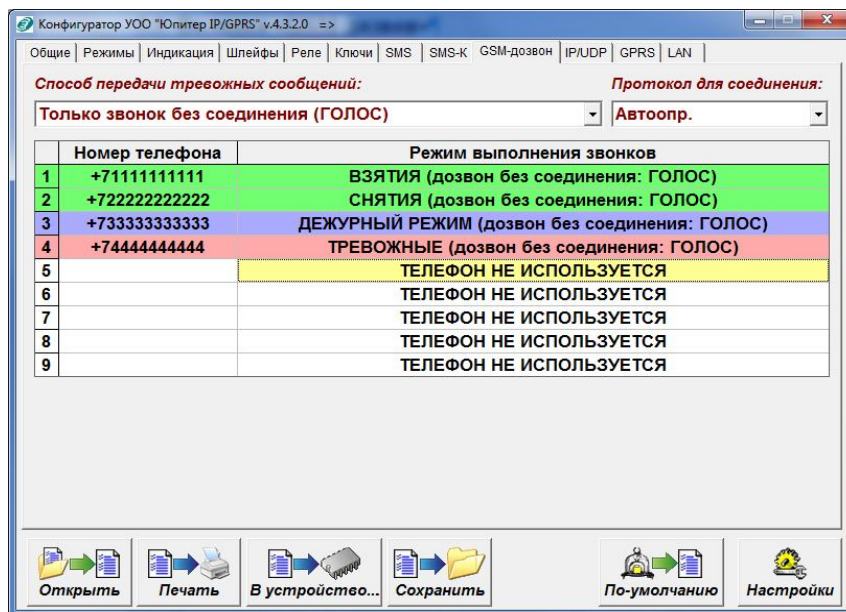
Конфигуратор УОО "Юпитер IP/GPRS" v.4.3.2.0 =>

Общие | Режимы | Индикация | Шлейфы | Реле | Ключи | SMS | SMS-К | GSM-дозвон | IP/UDP | GPRS | LAN

Способ передачи тревожных сообщений:

Только звонок без соединения (ГОЛОС)

Протокол для соединения:

Автоопр.

| | Номер телефона | Режим выполнения звонков |
|---|---|---|
| 1 | +71111111111 | ВЗЯТИЯ (дозвон без соединения: ГОЛОС) |
| 2 | +722222222222 | СНЯТИЯ (дозвон без соединения: ГОЛОС) |
| 3 | +733333333333 | ДЕЖУРНЫЙ РЕЖИМ (дозвон без соединения: ГОЛОС) |
| 4 | +74444444444 | ТРЕВОЖНЫЕ (дозвон без соединения: ГОЛОС) |
| 5 | | ТЕЛЕФОН НЕ ИСПОЛЬЗУЕТСЯ |
| 6 | | ТЕЛЕФОН НЕ ИСПОЛЬЗУЕТСЯ |
| 7 | | ТЕЛЕФОН НЕ ИСПОЛЬЗУЕТСЯ |
| 8 | | ТЕЛЕФОН НЕ ИСПОЛЬЗУЕТСЯ |
| 9 | | ТЕЛЕФОН НЕ ИСПОЛЬЗУЕТСЯ |

Открыть | Печать | В устройство... | Сохранить | По-умолчанию | Настройки